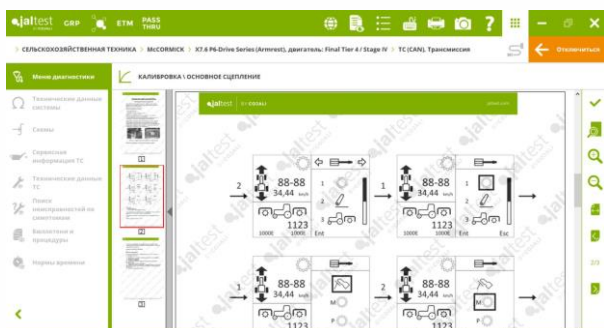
jaltest GBP ETM PASS THRU

> СЕЛЬСКОХОЗЯЙСТВЕННАЯ ТЕХНИКА > McCORMICK > X7.4 P6-Drive Series (Armrest), двигатель: Final Tier 4 / Stage IV > TC (CAN). Трансмиссия

Отключиться

Меню диагностики

КАЛИБРОВКА \ ОСНОВНОЕ СЦЕПЛЕНИЕ

Технические данные системы

Схемы

Сервисная информация ТС

Технические данные ТС

Поиск неисправностей по симптомам

Бюллетени и процедуры

Нормы времени

jaltest

2 88-88 34,44 km/h 1123 1000€ 1000€ Ent 1

1 88-88 34,44 km/h 1123 1000€ 1000€ Esc 1 2 3

88-88 34,44 1123 M P

2 88-88 34,44 1123 M P

2/3